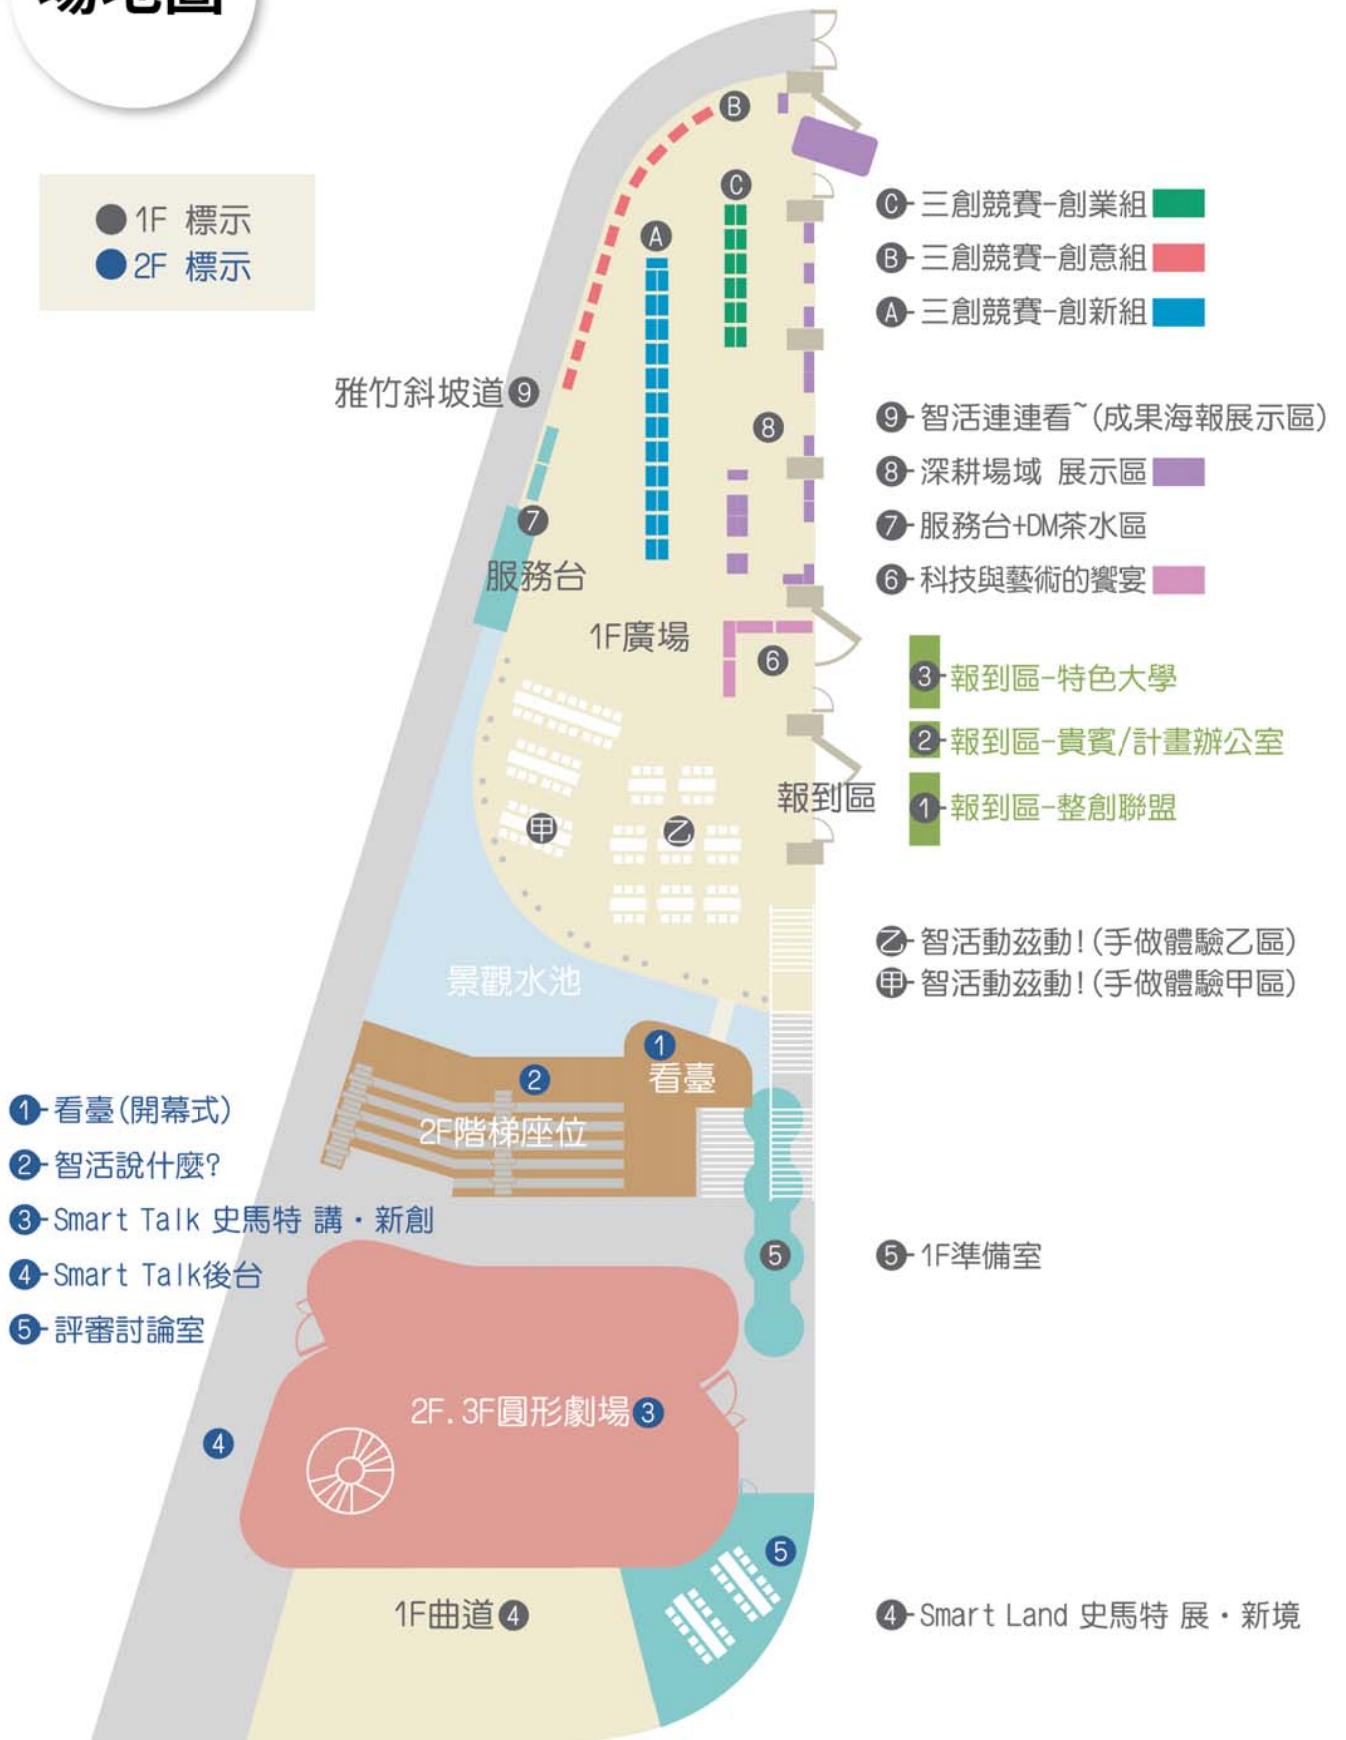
1F 標示
2F 標示

C-三創競賽-創業組
B-三創競賽-創意組
A-三創競賽-創新組

雅竹斜坡道 9
9-智活連連看~(成果海報展示區)
8-深耕場域 展示區
7-服務台+DM茶水區
6-科技與藝術的饗宴

服務台
1F廣場
3-報到區-特色大學
2-報到區-貴賓/計畫辦公室
1-報到區-整創聯盟
報到區

甲 乙
乙-智活動茲動!(手做體驗乙區)
甲-智活動茲動!(手做體驗甲區)

景觀水池
1 看臺
2 2F階梯座位
1-看臺(開幕式)
2-智活說什麼?
3-Smart Talk 史馬特 講・新創
4-Smart Talk後台
5-評審討論室

5
5-1F準備室
4
2F.3F圓形劇場 3
5
1F曲道 4
4-Smart Land 史馬特 展・新境